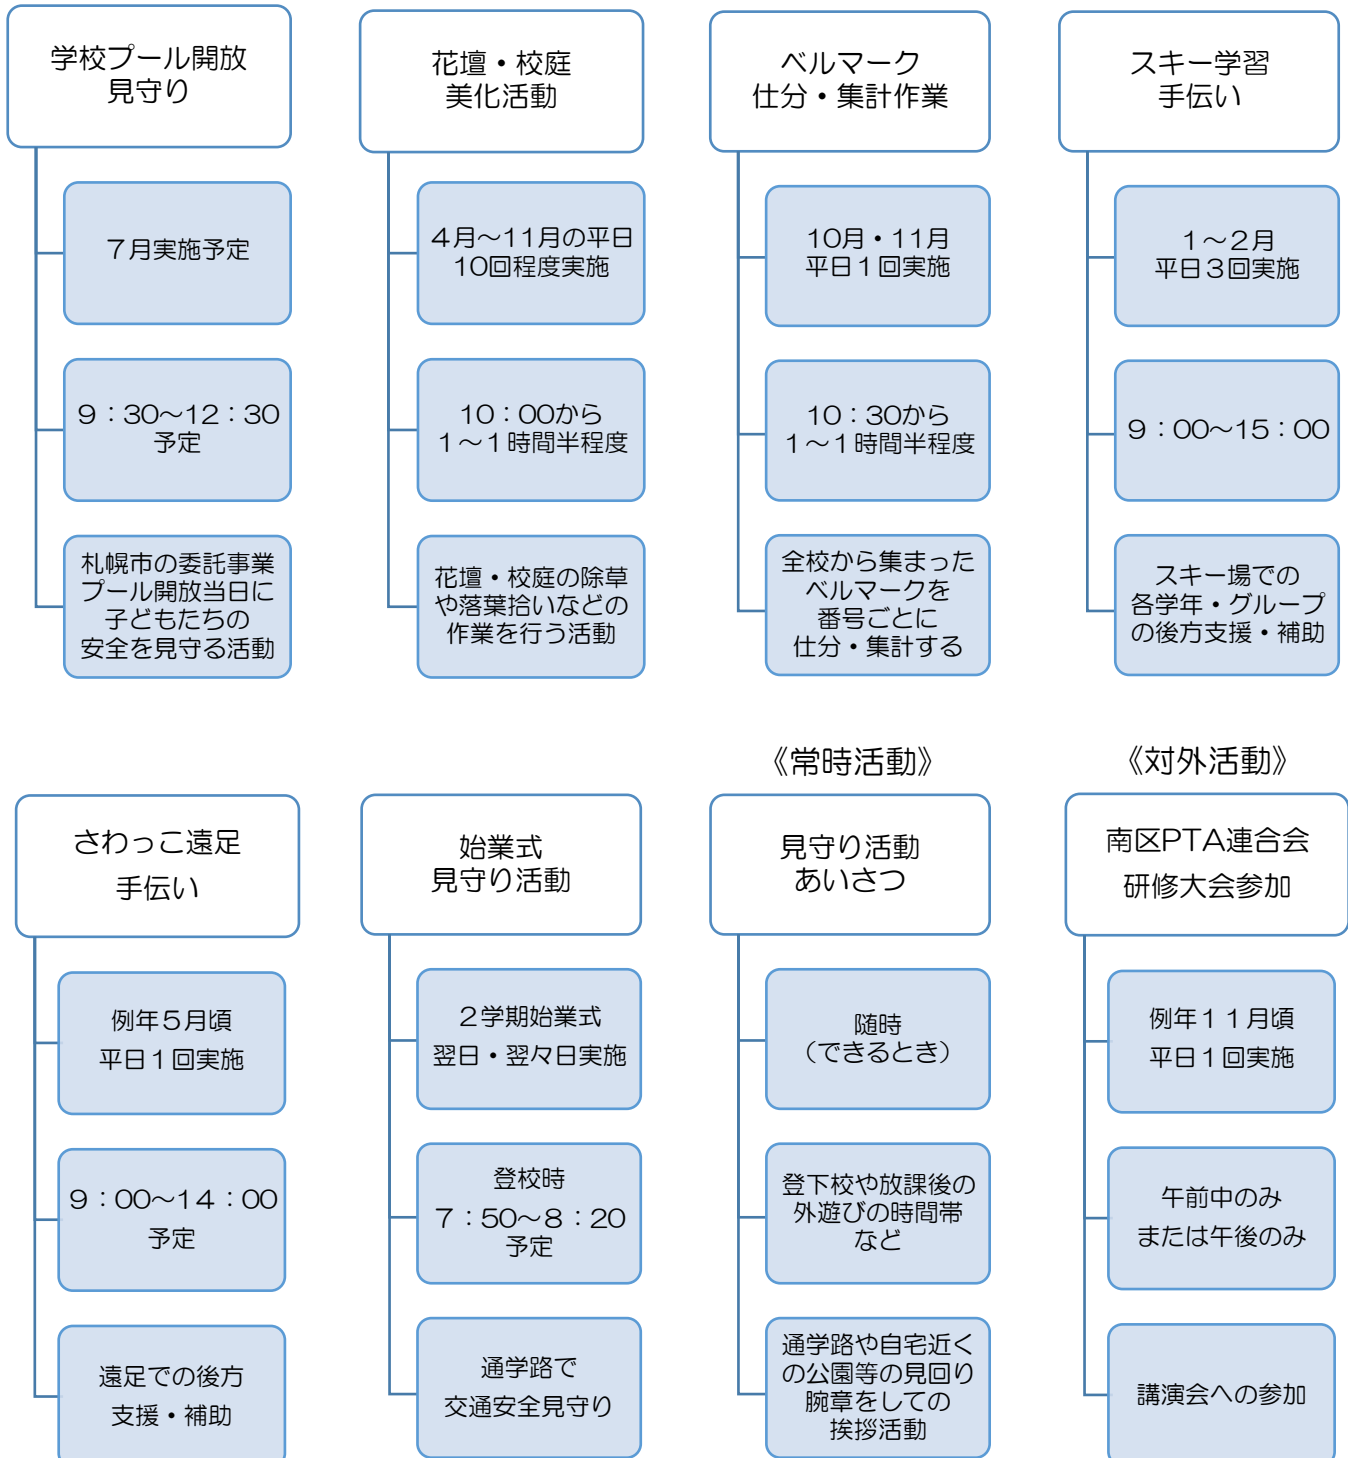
学校プール開放
見守り

７月実施予定

９：30～12：30
予定

札幌市の委託事業
プール開放当日に
子どもたちの
安全を見守る活動

花壇・校庭
美化活動

４月～11月の平日
10回程度実施

10：00から
１～１時間半程度

花壇・校庭の除草
や落葉拾いなどの
作業を行う活動

ベルマーク
仕分・集計作業

10月・11月
平日１回実施

10：30から
１～１時間半程度

全校から集まった
ベルマークを
番号ごとに
仕分・集計する

スキー学習
手伝い

１～２月
平日３回実施

９：00～15：00

スキー場での
各学年・グループ
の後方支援・補助

さわっこ遠足
手伝い

例年５月頃
平日１回実施

９：00～14：00
予定

遠足での後方
支援・補助

始業式
見守り活動

２学期始業式
翌日・翌々日実施

登校時
７：50～８：20
予定

通学路で
交通安全見守り

《常時活動》

見守り活動
あいさつ

随時
（できるとき）

登下校や放課後の
外遊びの時間帯
など

通学路や自宅近く
の公園等の見回り
腕章をしての
挨拶活動

《対外活動》

南区PTA連合会
研修大会参加

例年１１月頃
平日１回実施

午前中のみ
または午後のみ

講演会への参加